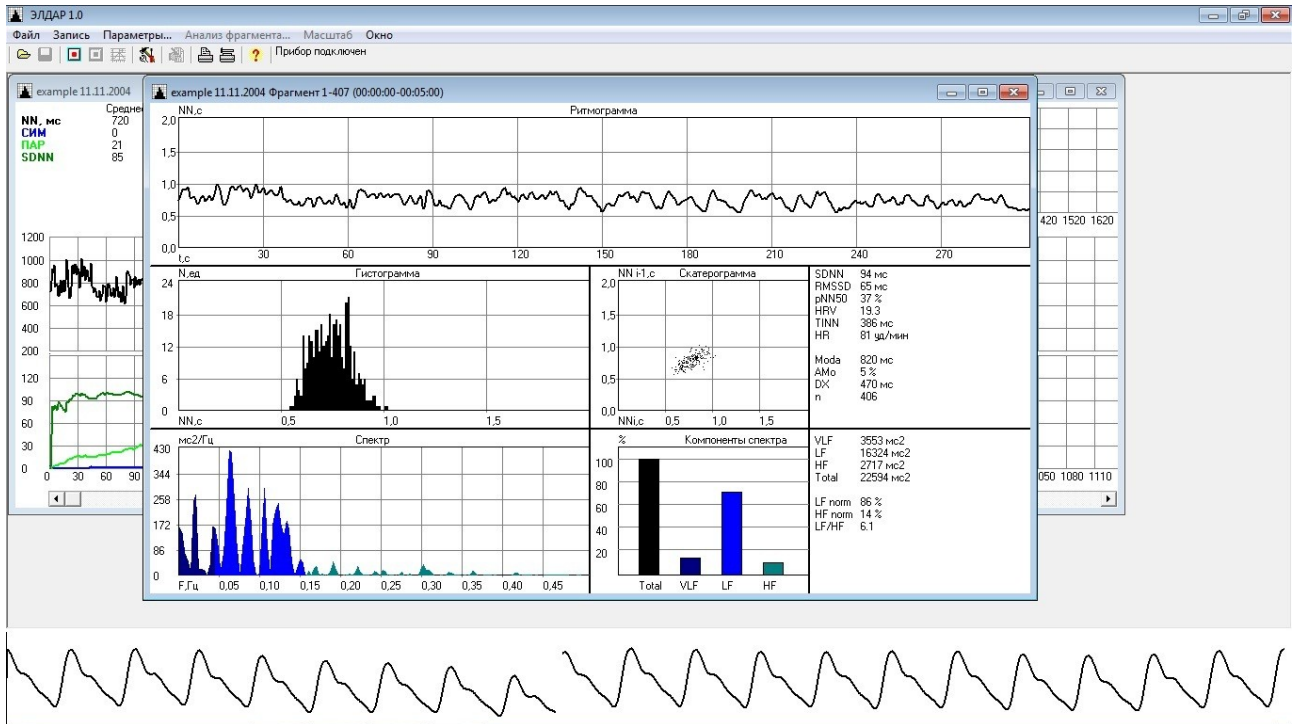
ЭЛДАР 1.0

Файл Запись Параметры... Анализ фрагмента... Масштаб Окно

Прибор подключен

example 11.11.2004

| | Среднее |
|---|---|
| NN, мс | 720 |
| СИМ | 0 |
| ПАР | 21 |
| SDNN | 85 |

1200
1000
800
600
400
200

120
90
60
30
0

0 30 60 90

420 1520 1620

050 1080 1110

example 11.11.2004 Фрагмент 1-407 (00:00:00-00:05:00)

Ритмограмма

NN,c
2,0
1,5
1,0
0,5
0,0
t,c 30 60 90 120 150 180 210 240 270

Гистограмма

N,ед
24
18
12
6
0
NN,c 0,5 1,0 1,5

Скатерограмма

NN i-1,c
2,0
1,5
1,0
0,5
0,0
NNi,c 0,5 1,0 1,5

SDNN 94 мс
RMSSD 65 мс
pNN50 37 %
HRV 19.3
TINN 386 мс
HR 81 уд/мин

Moda 820 мс
AMo 5 %
DX 470 мс
n 406

Спектр

мс2/Гц
430
344
258
172
86
0
F,Гц 0,05 0,10 0,15 0,20 0,25 0,30 0,35 0,40 0,45

Компоненты спектра

%
100
80
60
40
20
Total VLF LF HF

VLF 3553 мс2
LF 16324 мс2
HF 2717 мс2
Total 22594 мс2

LF norm 86 %
HF norm 14 %
LF/HF 6.1